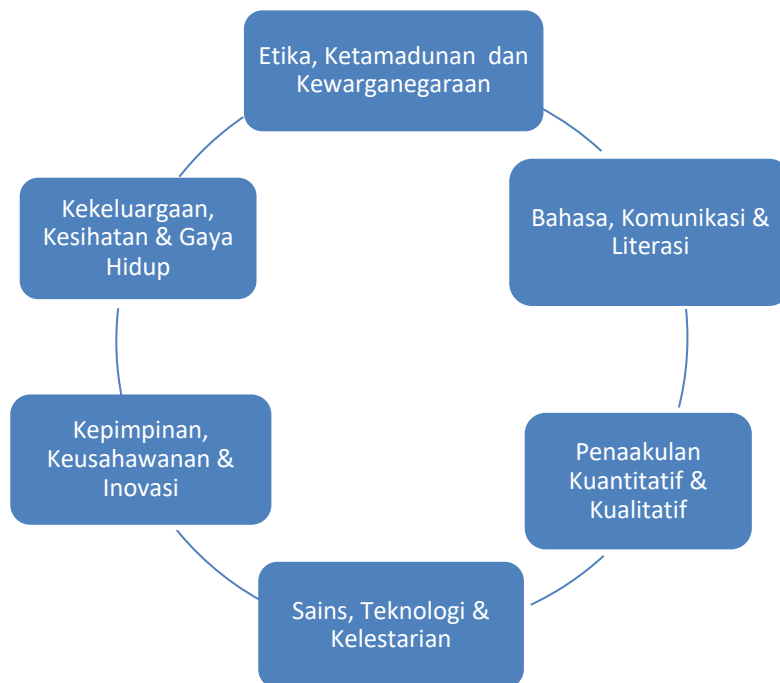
Etika, Ketamadunan dan Kewarganegaraan

Bahasa, Komunikasi & Literasi

Penaakulan Kuantitatif & Kualitatif

Sains, Teknologi & Kelestarian

Kepimpinan, Keusahawanan & Inovasi

Kekeluargaan, Kesihatan & Gaya Hidup